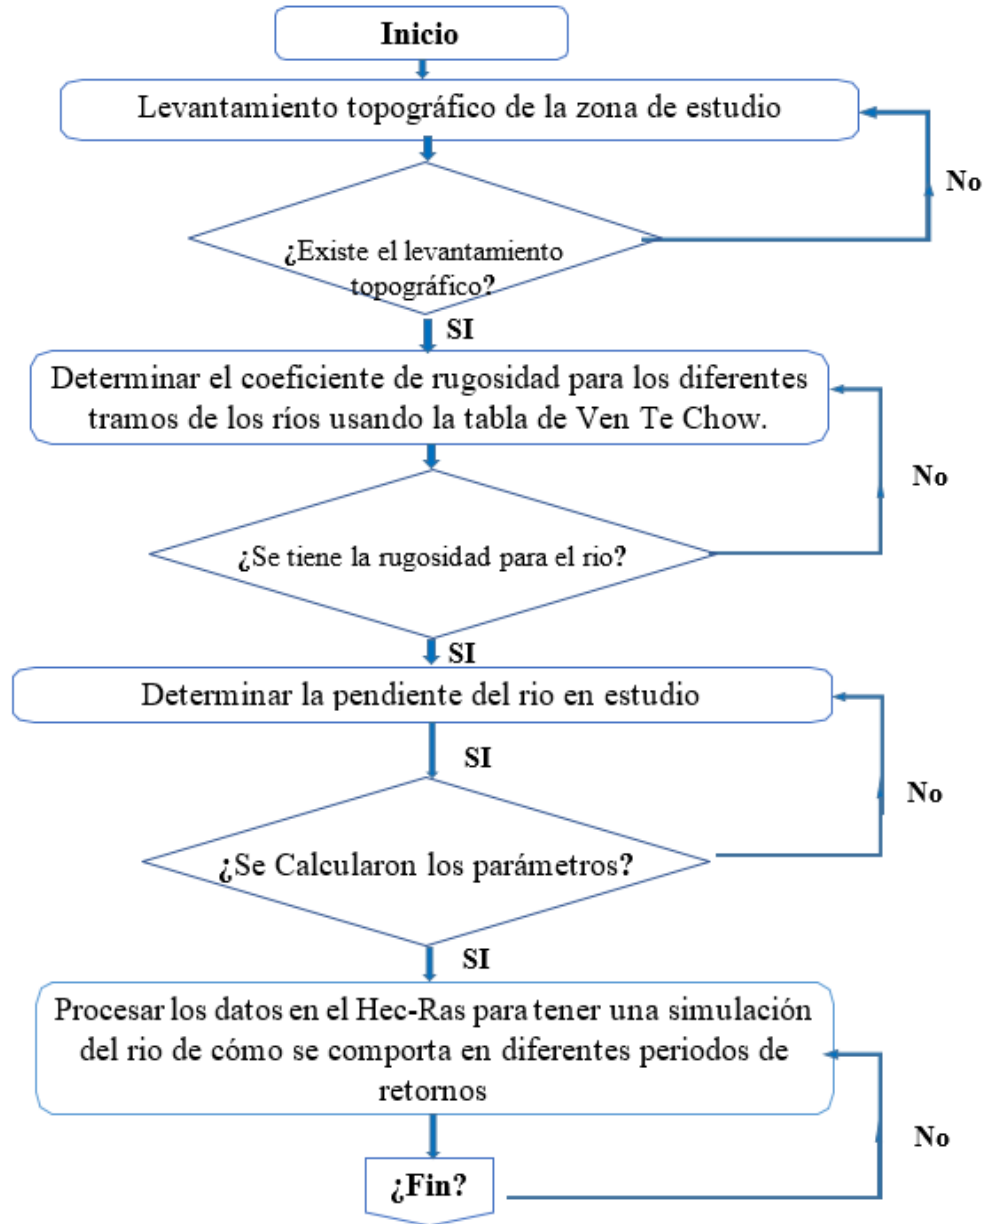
Inicio

Levantamiento topográfico de la zona de estudio

No

¿Existe el levantamiento topográfico?

SI

Determinar el coeficiente de rugosidad para los diferentes tramos de los ríos usando la tabla de Ven Te Chow.

No

¿Se tiene la rugosidad para el rio?

SI

Determinar la pendiente del rio en estudio

SI

No

¿Se Calcularon los parámetros?

SI

Procesar los datos en el Hec-Ras para tener una simulación del rio de cómo se comporta en diferentes periodos de retornos

No

¿Fin?